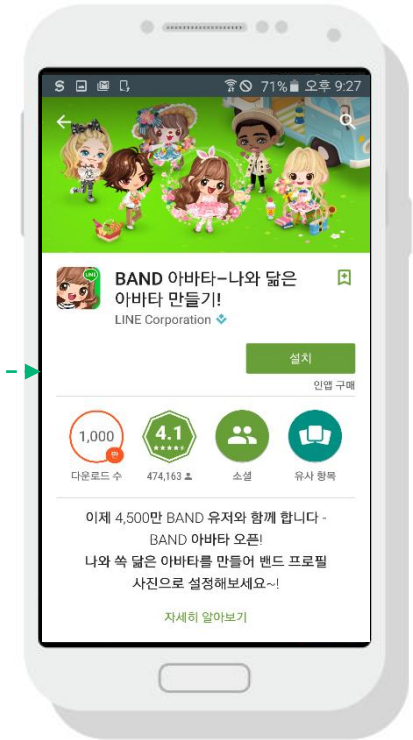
71% 오후 9:27

BAND 아바타-나와 닮은 아바타 만들기!
LINE Corporation

설치
인앱 구매

1,000
만
다운로드 수

4.1
474,163

소셜

유사 항목

이제 4,500만 BAND 유저와 함께 합니다 - BAND 아바타 오픈!
나와 쏙 닮은 아바타를 만들어 밴드 프로필 사진으로 설정해보세요~!

자세히 알아보기